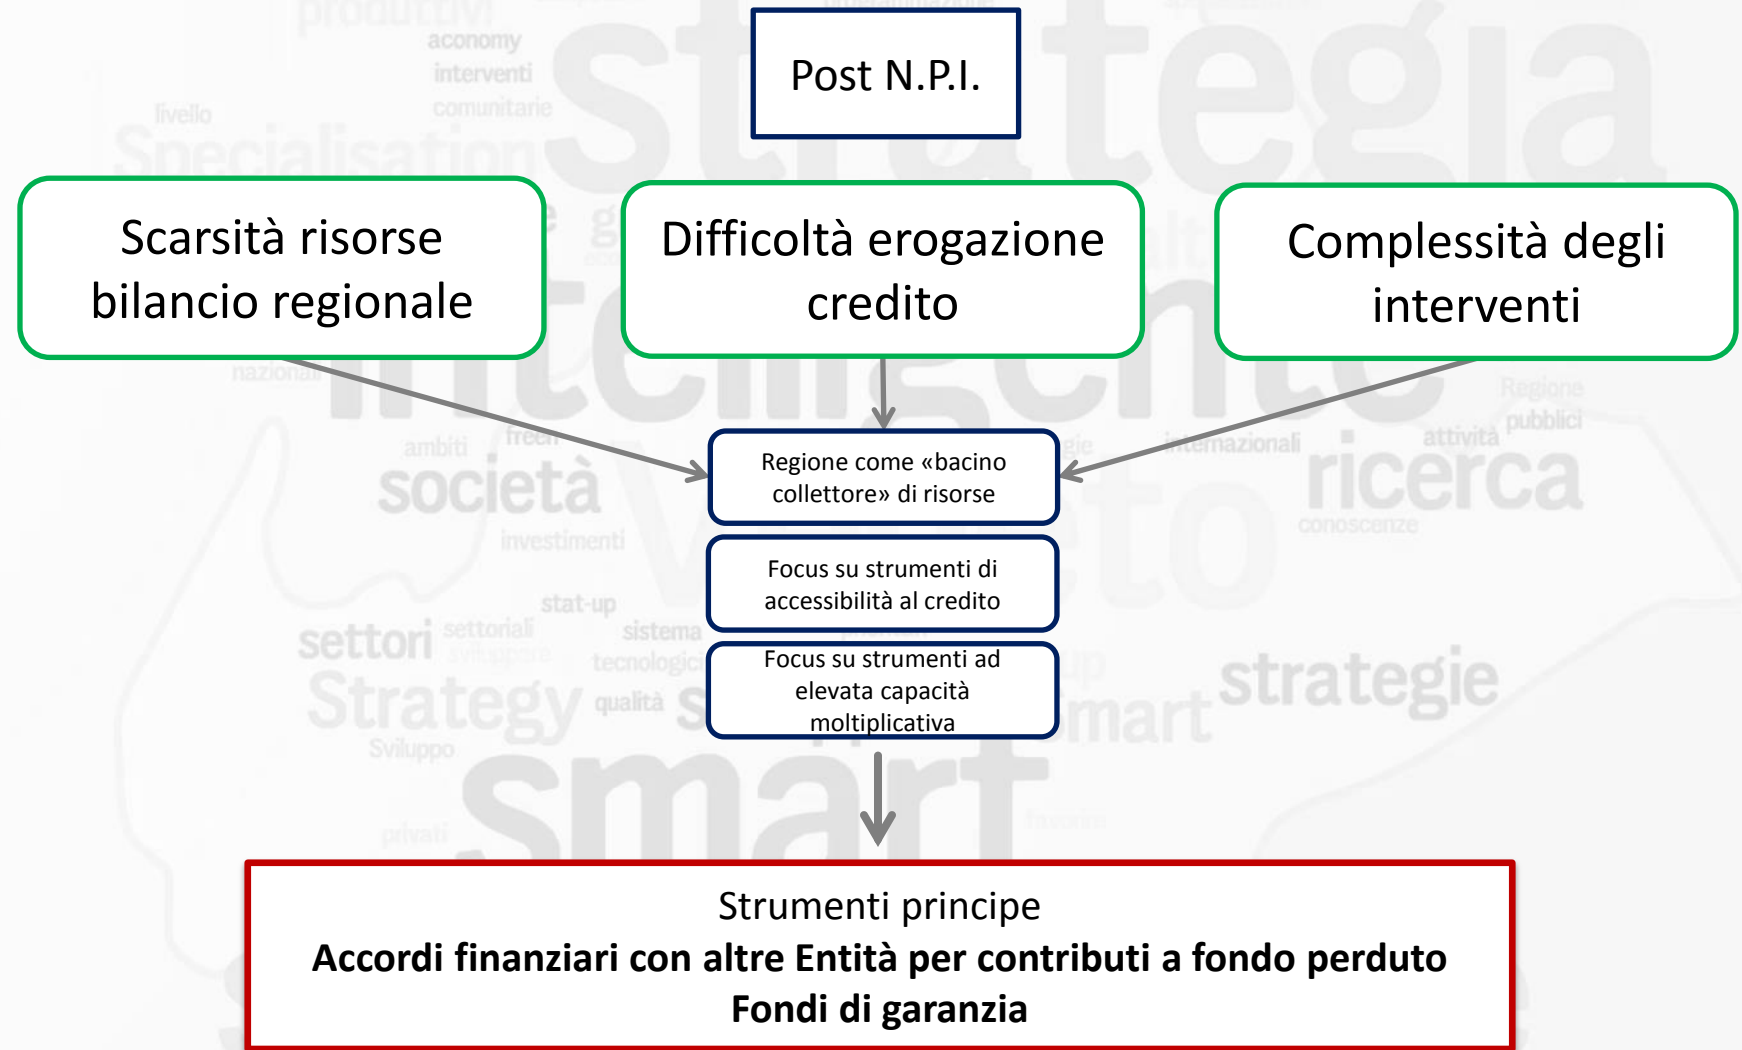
Post N.P.I.

Scarsità risorse bilancio regionale

Difficoltà erogazione credito

Complessità degli interventi

Regione come «bacino collettore» di risorse

Focus su strumenti di accessibilità al credito

Focus su strumenti ad elevata capacità moltiplicativa

Strumenti principe
**Accordi finanziari con altre Entità per contributi a fondo perduto**
**Fondi di garanzia**